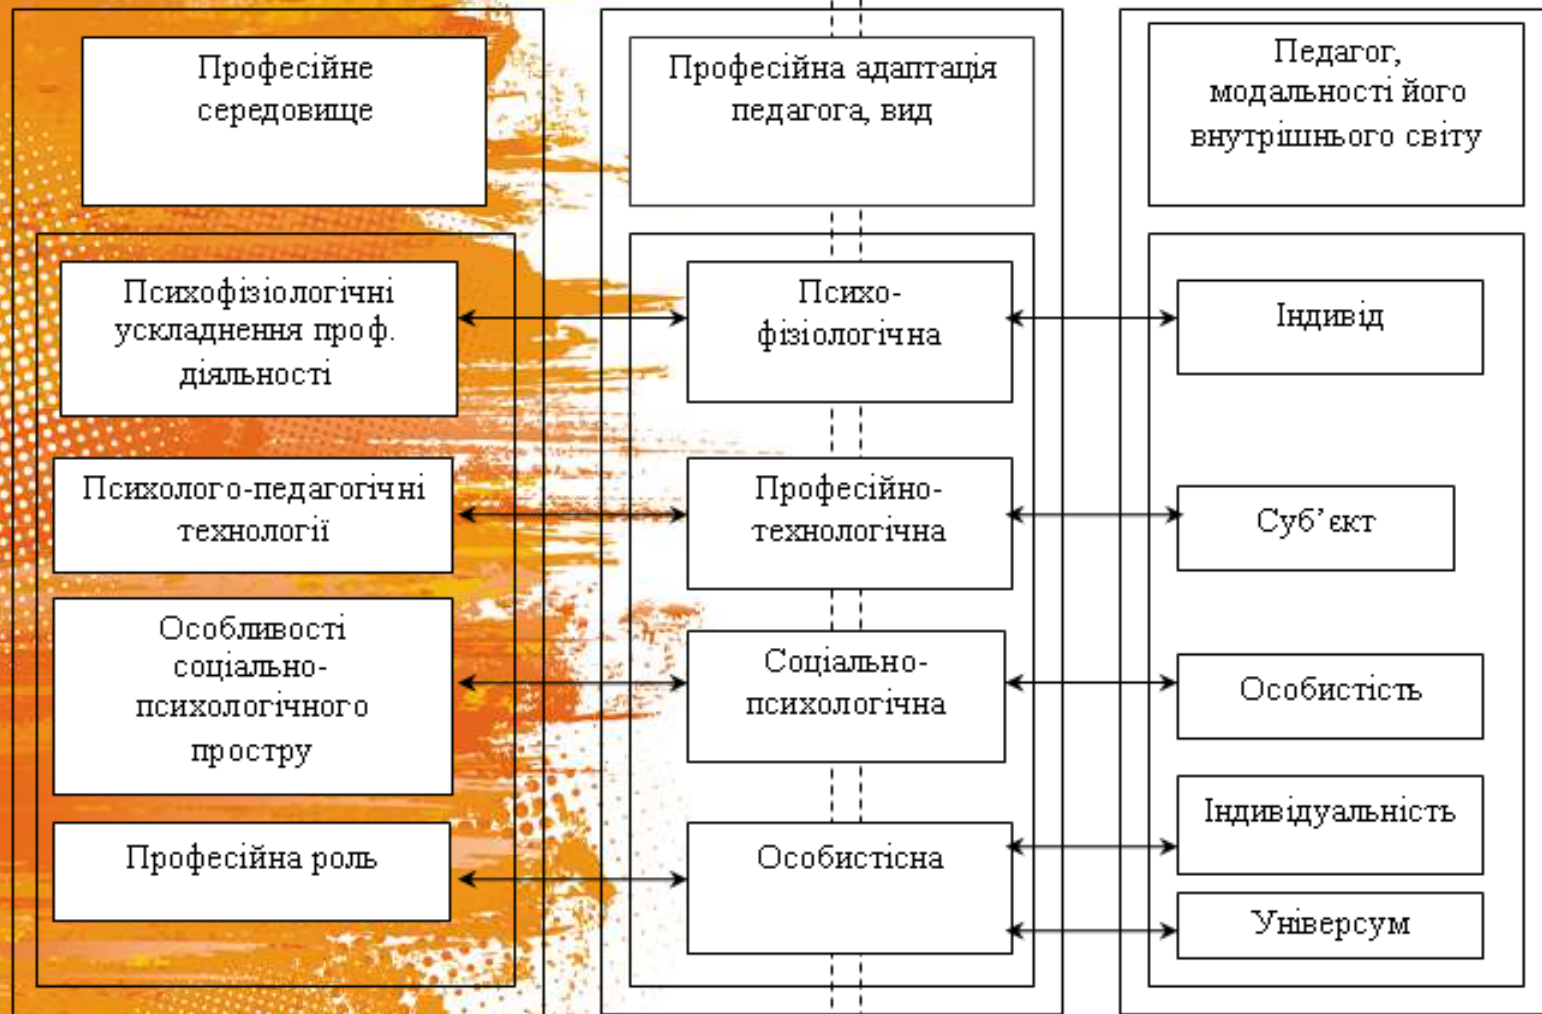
Професійне середовище

Психофізіологічні ускладнення проф. діяльності

Психолого-педагогічні технології

Особливості соціально-психологічного простру

Професійна роль

Професійна адаптація педагога, вид

Психо-фізіологічна

Професійно-технологічна

Соціально-психологічна

Особистісна

Педагог, модальності його внутрішнього світу

Індивід

Суб'єкт

Особистість

Індивідуальність

Універсум